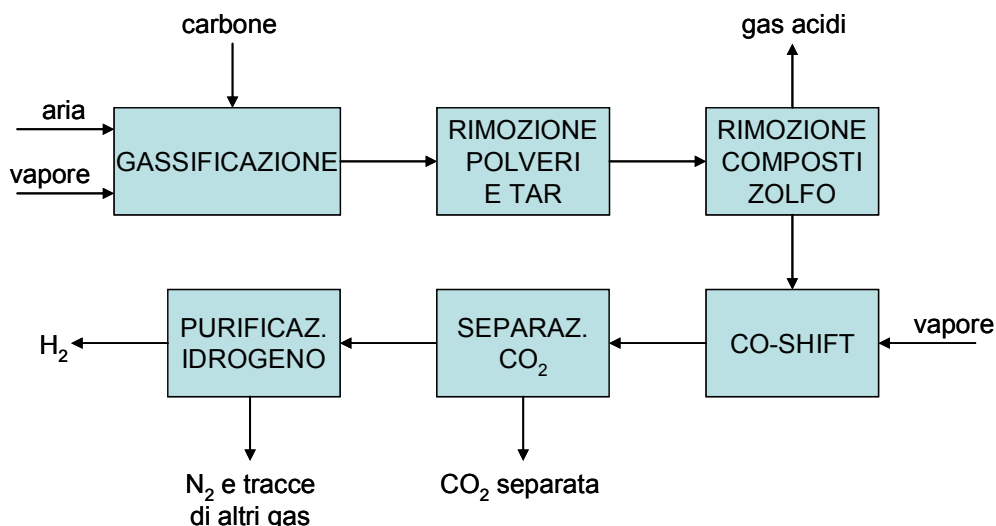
carbone

gas acidi

aria

vapore

GASSIFICAZIONE

RIMOZIONE POLVERI E TAR

RIMOZIONE COMPOSTI ZOLFO

$H_2$

PURIFICAZ. IDROGENO

SEPARAZ. $CO_2$

CO-SHIFT

vapore

$N_2$ e tracce di altri gas

$CO_2$ separata